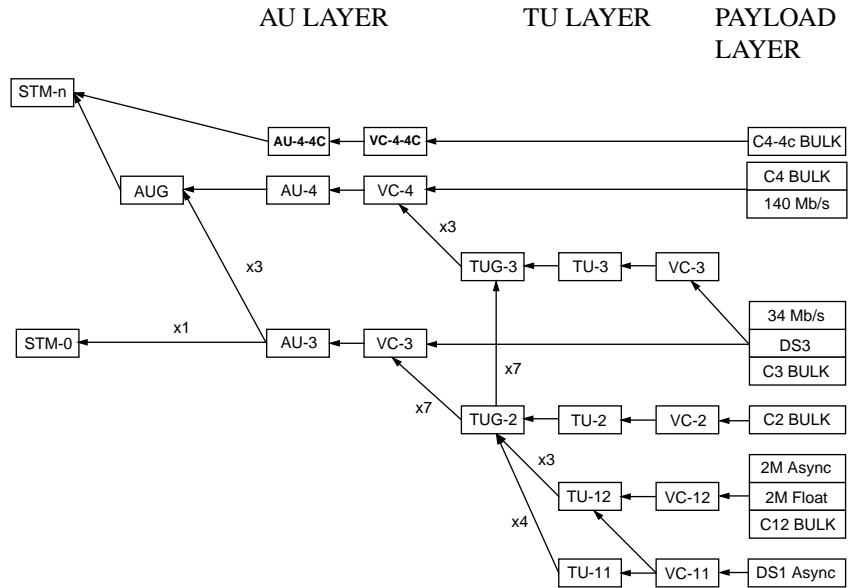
AU LAYER

TU LAYER

PAYLOAD LAYER

STM-n

AU-4-4C

VC-4-4C

C4-4c BULK

AUG

AU-4

VC-4

C4 BULK

140 Mb/s

x3

x3

TUG-3

TU-3

VC-3

34 Mb/s

STM-0

x1

AU-3

VC-3

DS3

C3 BULK

x7

x7

TUG-2

TU-2

VC-2

C2 BULK

x3

2M Async

TU-12

VC-12

2M Float

C12 BULK

x4

TU-11

VC-11

DS1 Async